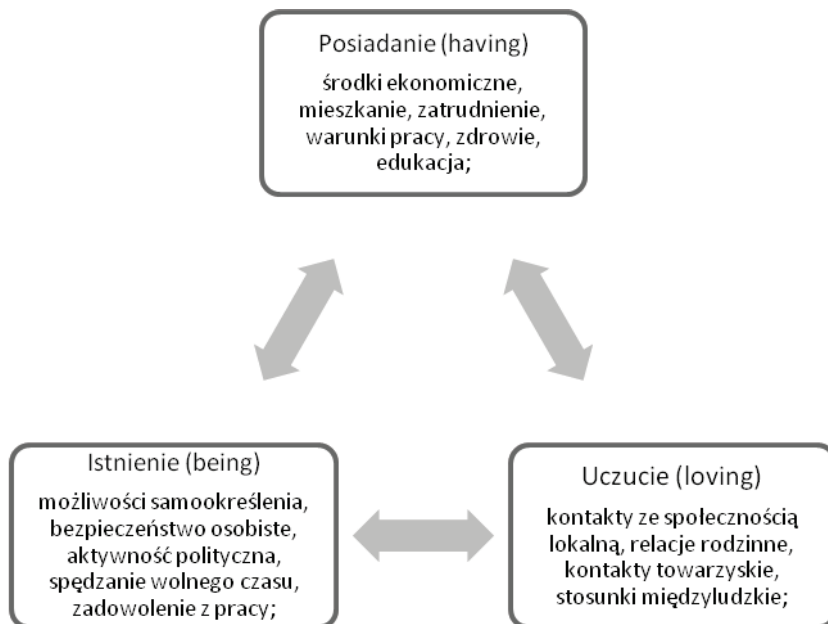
Posiadanie (having)

środki ekonomiczne, mieszkanie, zatrudnienie, warunki pracy, zdrowie, edukacja;

Istnienie (being)

możliwości samookreślenia, bezpieczeństwo osobiste, aktywność polityczna, spędzanie wolnego czasu, zadowolenie z pracy;

Uczucie (loving)

kontakty ze społecznością lokalną, relacje rodzinne, kontakty towarzyskie, stosunki międzyludzkie;